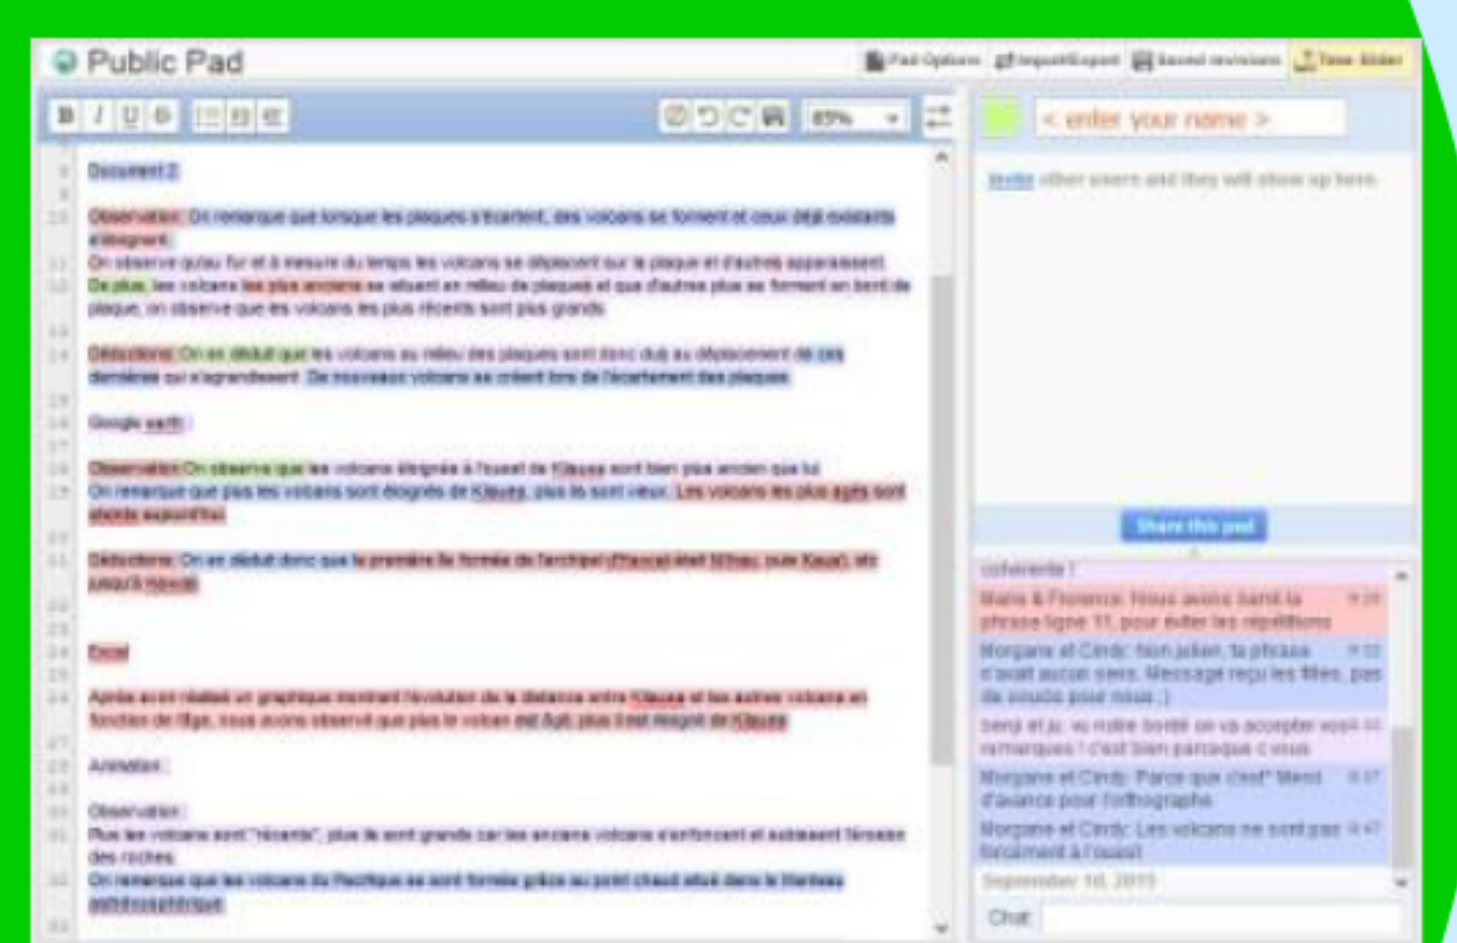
Public Pad

Pad Options  Import/Export  Saved revisions  Time Slider

85%

< enter your name >

Invite other users and they will show up here.

Document 2

Observation : On remarque que lorsque les plaques s'écartent, des volcans se forment et ceux déjà existants s'éloignent.

On observe qu'au fur et à mesure du temps les volcans se déplacent sur la plaque et d'autres apparaissent.

De plus, les volcans les plus anciens se situent en milieu de plaques et que d'autres plus se forment en bord de plaque, on observe que les volcans les plus récents sont plus grands

Déductions: On en déduit que les volcans au milieu des plaques sont donc dus au déplacement de ces dernières qui s'agrandissent. De nouveaux volcans se créent lors de l'écartement des plaques.

Google earth :

Observation: On observe que les volcans éloignés à l'ouest de Kilauea sont bien plus ancien que lui.

On remarque que plus les volcans sont éloignés de Kilauea, plus ils sont vieux. Les volcans les plus agés sont abords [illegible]

Déductions: On en déduit donc que la première île formée de l'archipel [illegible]

Excel

Après avoir réalisé un graphique montrant l'évolution de la distance entre Kilauea et les autres volcans en fonction de l'âge, nous avons observé que plus le volcan est âgé, plus il est éloigné de Kilauea

Animation :

Observation :

Plus les volcans sont "récents", plus ils sont grands car les anciens volcans s'enfoncent et subissent l'érosion des roches.

On remarque que les volcans du Pacifique se sont formés grâce au point chaud situé dans le Manteau asthénosphérique

Share this pad

cohérente !

Marie & Florence: Nous avons barré la phrase ligne 11, pour éviter les répétitions

Morgane et Cindy: Non julian, ta phrasse n'avait aucun sens. Message reçu les filles, pas de soucis pour nous ;)

benji et ju: vu notre bordel on va accepter vos remarques ! c'est bien parceque c vous

Morgane et Cindy: Parce que c'est* Merci d'avance pour l'orthographe

Morgane et Cindy: Les volcans ne sont pas forcément à l'ouest

September 16, 2013

Chat